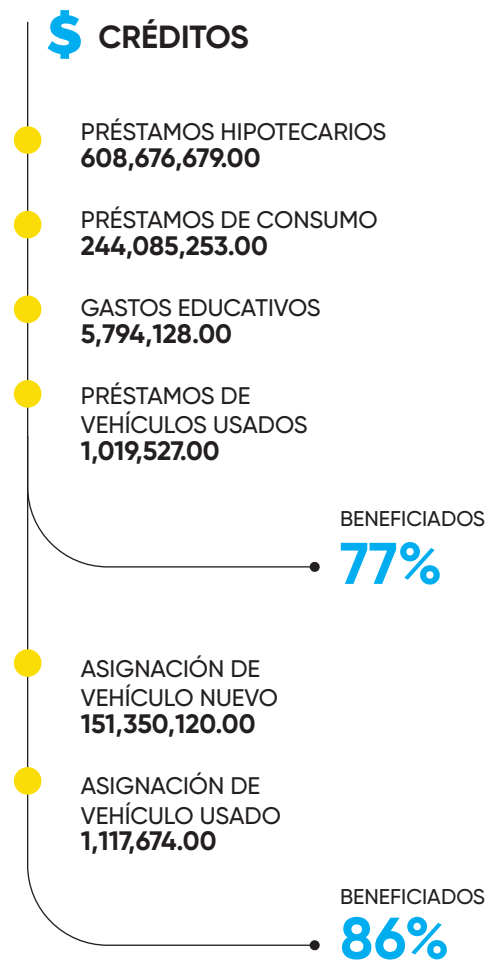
$ CRÉDITOS

PRÉSTAMOS HIPOTECARIOS
**608,676,679.00**

PRÉSTAMOS DE CONSUMO
**244,085,253.00**

GASTOS EDUCATIVOS
**5,794,128.00**

PRÉSTAMOS DE VEHÍCULOS USADOS
**1,019,527.00**

BENEFICIADOS
**77%**

ASIGNACIÓN DE VEHÍCULO NUEVO
**151,350,120.00**

ASIGNACIÓN DE VEHÍCULO USADO
**1,117,674.00**

BENEFICIADOS
**86%**